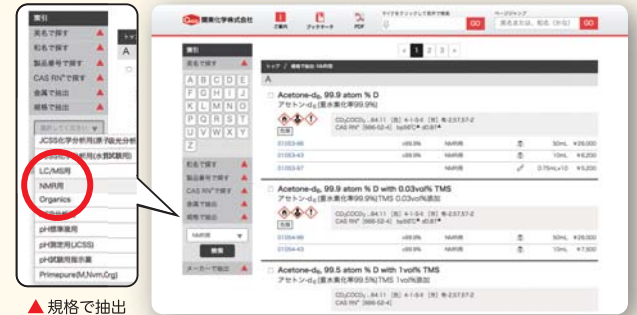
索引
英名で探す
和名で探す
製品番号で探す
CAS RN®で探す
金属で抽出
規格で抽出
規格を選んでください
JCSS化学分析用(原子吸光分析
JCSS化学分析用(水質試験用)
LC/MS用
NMR用
Organics
pH標準液用
pH測定用(JCSS)
pH試験用指示薬
Primepure(M,Nvm,Org)

関東化学株式会社
ご案内 ブックマーク PDF
マイクをクリックして音声で検索
ページジャンプ
英名または、和名(かな)
GO
GO

索引
英名で探す
A B C D E
F G H I J
K L M N O
P Q R S T
U V W X Y
Z
和名で探す
製品番号で探す
CAS RN®で探す
金属で抽出
規格で抽出
NMR用
検索
メーカーで抽出

< 1 2 3 >
トップ / 規格で抽出 NMR用
A

Acetone-$d_6$, 99.9 atom % D
アセトン-$d_6$ (重水素化率99.9%)
危険
$CD_3COCD_3$ ...64.11 [危] 4-1-Ⅰ-Ⅰ [毒] 危-2,57,57-2
CAS RN® [666-52-4] bp56℃ d0.87
01053-96 ≥99.9% NMR用 50mL ¥26,000
01053-43 ≥99.9% NMR用 10mL ¥6,200
01053-97 ≥99.9% NMR用 0.75mL×10 ¥5,200

Acetone-$d_6$, 99.9 atom % D with 0.03vol% TMS
アセトン-$d_6$ (重水素化率99.9%)TMS 0.03vol%添加
危険
$CD_3COCD_3$ ...64.11 [危] 4-1-Ⅰ-Ⅰ [毒] 危-2,57,57-2
CAS RN® [666-52-4] bp56℃ d0.87
01054-96 ≥99.9% NMR用 50mL ¥26,000
01054-43 ≥99.9% NMR用 10mL ¥7,500

Acetone-$d_6$, 99.5 atom % D with 1vol% TMS
アセトン-$d_6$ (重水素化率99.5%)TMS 1vol%添加
$CD_3COCD_3$ ...64.11 [危] 4-1-Ⅰ-Ⅰ [毒] 危-2,57,57-2
CAS RN® [666-52-4]

▲規格で抽出